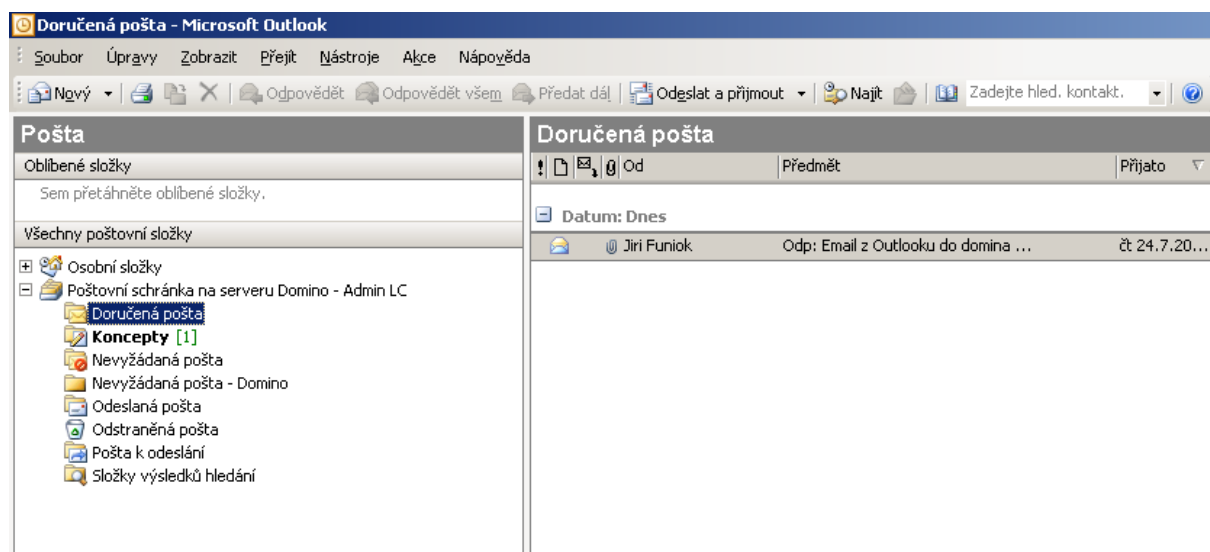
Doručená pošta - Microsoft Outlook

Soubor Úpravy Zobrazit Přejít Nástroje Akce Nápověda

Nový | Odpovědět Odpovědět všem Předat dál | Odeslat a přijmout | Najít | Zadejte hled. kontakt.

Pošta

Oblíbené složky

Sem přetáhněte oblíbené složky.

Všechny poštovní složky

Osobní složky

Poštovní schránka na serveru Domino - Admin LC

Doručená pošta

Koncepty [1]

Nevyžádaná pošta

Nevyžádaná pošta - Domino

Odeslaná pošta

Odstraněná pošta

Pošta k odeslání

Složky výsledků hledání

Doručená pošta

| | Od | Předmět | Přijato |
|---|---|---|---|
| Datum: Dnes | | | |
| | Jiri Funiok | Odp: Email z Outlooku do domina ... | čt 24.7.20... |